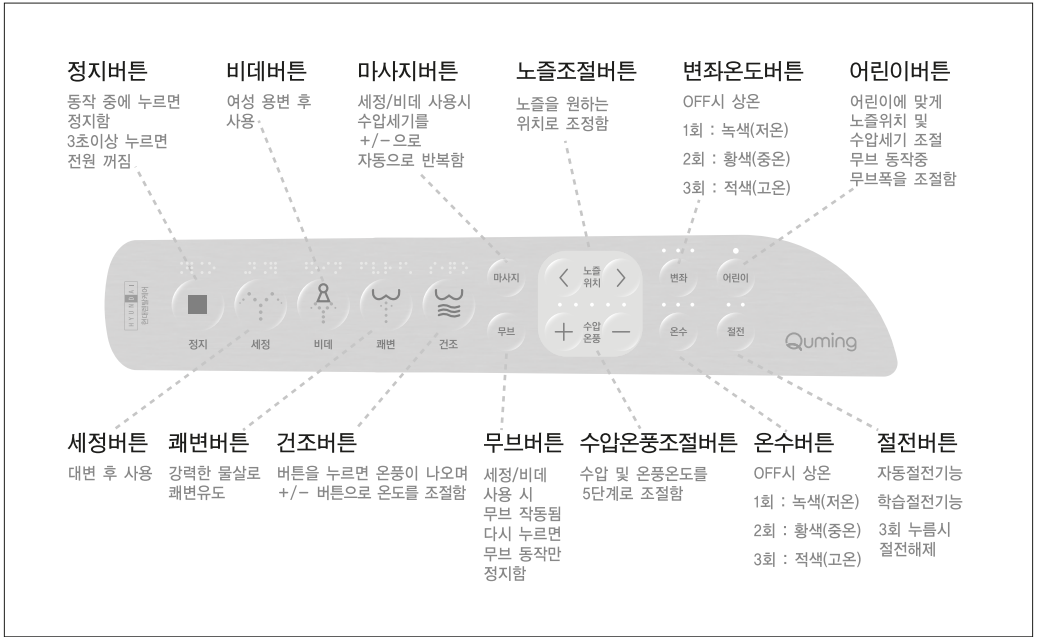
정지버튼
동작 중에 누르면 정지함
3초이상 누르면 전원 꺼짐

비데버튼
여성 용변 후 사용

마사지버튼
세정/비데 사용시 수압세기를 +/-으로 자동으로 반복함

노즐조절버튼
노즐을 원하는 위치로 조정함

변좌온도버튼
OFF시 상온
1회 : 녹색(저온)
2회 : 황색(중온)
3회 : 적색(고온)

어린이버튼
어린이에 맞게 노즐위치 및 수압세기 조절
무브 동작중 무브폭을 조절함

HYUNDAI 현대렌탈케어

정지 세정 비데 쾌변 건조 마사지 무브 노즐 위치 수압 온풍 변좌 어린이 온수 절전

Quming

세정버튼
대변 후 사용

쾌변버튼
강력한 물살로 쾌변유도

건조버튼
버튼을 누르면 온풍이 나오며 +/- 버튼으로 온도를 조절함

무브버튼
세정/비데 사용 시 무브 작동됨
다시 누르면 무브 동작만 정지함

수압온풍조절버튼
수압 및 온풍온도를 5단계로 조절함

온수버튼
OFF시 상온
1회 : 녹색(저온)
2회 : 황색(중온)
3회 : 적색(고온)

절전버튼
자동절전기능
학습절전기능
3회 누름시 절전해제